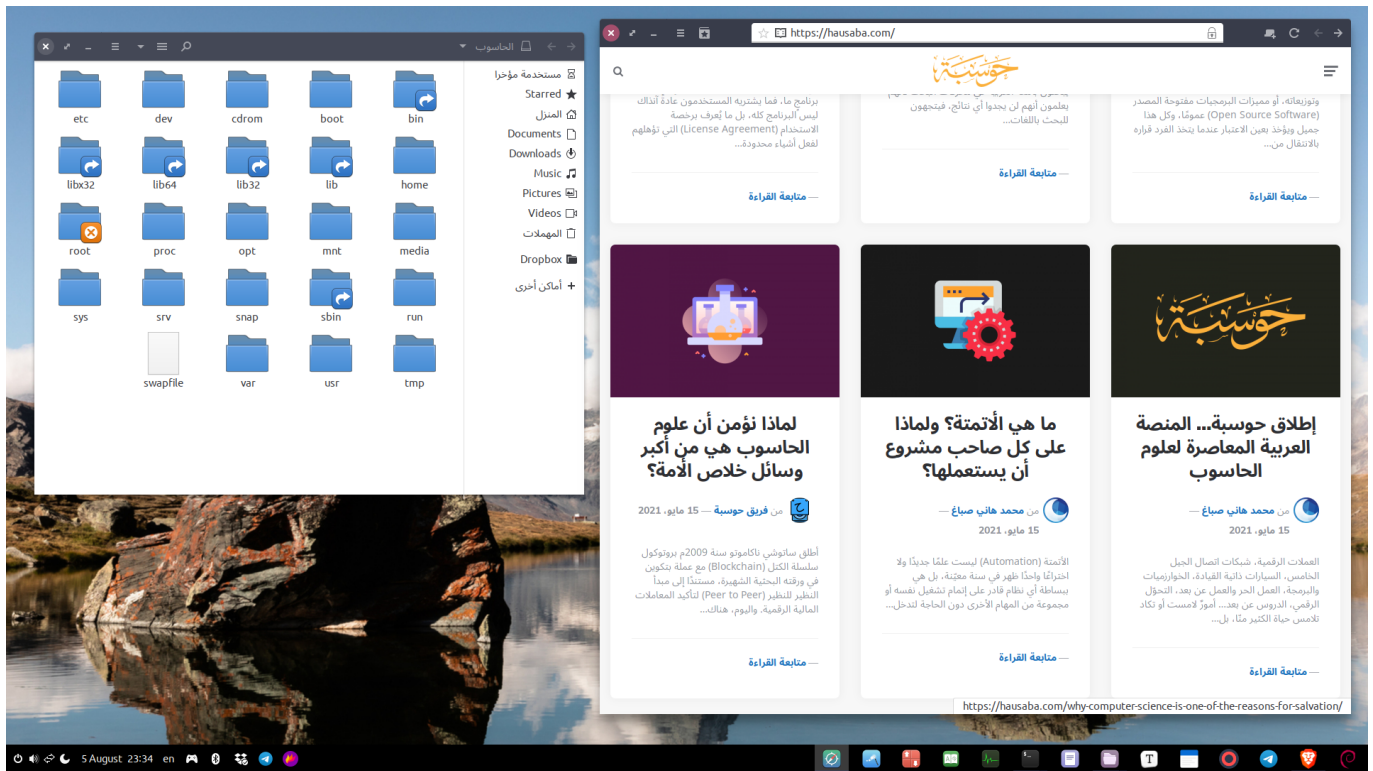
الحاسوب

مستخدمة مؤخرا
Starred
المنزل
Documents
Downloads
Music
Pictures
Videos
المهملات
Dropbox
أماكن أخرى

etc
dev
cdrom
boot
bin
libx32
lib64
lib32
lib
home
root
proc
opt
mnt
media
sys
srv
snap
sbin
run
swapfile
var
usr
tmp

https://hausaba.com/

حوسبة

وتوزيعاته، أو مميزات البرمجيات مفتوحة المصدر (Open Source Software) عمومًا، وكل هذا جميل ويؤخذ بعين الاعتبار عندما يتخذ الفرد قراره بالانتقال من...

— متابعة القراءة

يعلمون أنهم لن يجدوا أي نتائج، فيتجهون للبحث باللغات...

— متابعة القراءة

برنامج ما، فما يشتريه المستخدمون عادةً آنذاك ليس البرنامج كله، بل ما يُعرف برخصة الاستخدام (License Agreement) التي تؤهلهم لفعل أشياء محدودة...

— متابعة القراءة

إطلاق حوسبة... المنصة العربية المعاصرة لعلوم الحاسوب

من محمد هاني صباغ — 15 مايو، 2021

العملات الرقمية، شبكات اتصال الجيل الخامس، السيارات ذاتية القيادة، الخوارزميات والبرمجة، العمل الحر والعمل عن بعد، التحول الرقمي، الدروس عن بعد... أمورٌ لامست أو تكاد تلامس حياة الكثير منّا، بل...

— متابعة القراءة

ما هي الأتمتة؟ ولماذا على كل صاحب مشروع أن يستعملها؟

من محمد هاني صباغ — 15 مايو، 2021

الأتمتة (Automation) ليست علمًا جديدًا ولا اختراعًا واحدًا ظهر في سنة معيّنة، بل هي ببساطة أي نظام قادر على إتمام تشغيل نفسه أو مجموعة من المهام الأخرى دون الحاجة لتدخل...

— متابعة القراءة

لماذا نؤمن أن علوم الحاسوب هي من أكبر وسائل خلاص الأمة؟

من فريق حوسبة — 15 مايو، 2021

أطلق ساتوشي ناكاموتو سنة 2009م بروتوكول سلسلة الكتل (Blockchain) مع عملة بتكوين في ورقته البحثية الشهيرة، مستندًا إلى مبدأ النظير للنظير (Peer to Peer) لتأكيد المعاملات المالية الرقمية، واليوم، هناك...

— متابعة القراءة

https://hausaba.com/why-computer-science-is-one-of-the-reasons-for-salvation/

5 August 23:34 en